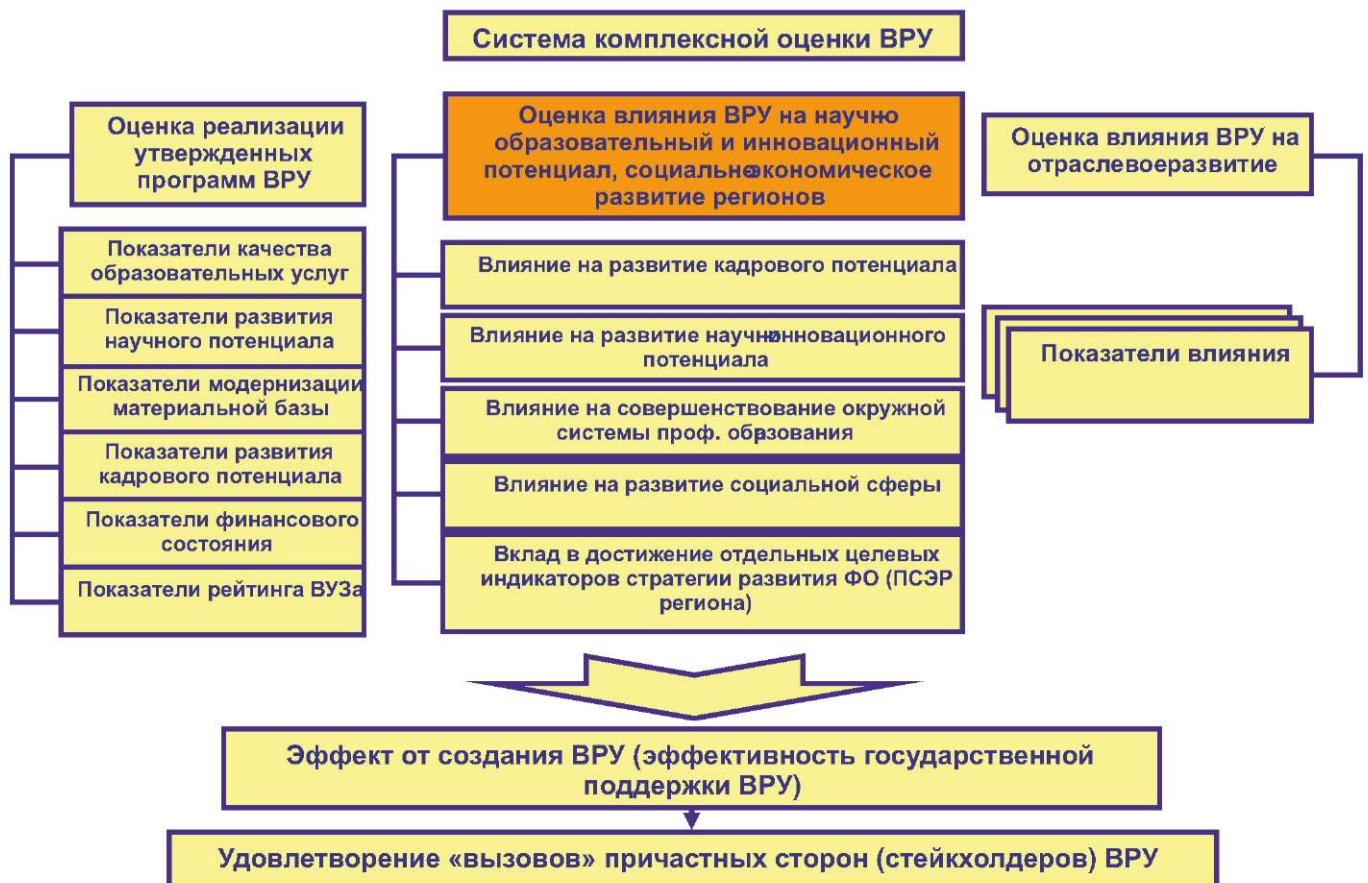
Система комплексной оценки ВРУ

Оценка реализации утвержденных программ ВРУ

Показатели качества образовательных услуг

Показатели развития научного потенциала

Показатели модернизации материальной базы

Показатели развития кадрового потенциала

Показатели финансового состояния

Показатели рейтинга ВУЗа

Оценка влияния ВРУ на научно образовательный и инновационный потенциал, социальноэкономическое развитие регионов

Влияние на развитие кадрового потенциала

Влияние на развитие научноинновационного потенциала

Влияние на совершенствование окружной системы проф. обрзования

Влияние на развитие социальной сферы

Вклад в достижение отдельных целевых индикаторов стратегии развития ФО (ПСЭР региона)

Оценка влияния ВРУ на отраслевоеразвитие

Показатели влияния

Эффект от создания ВРУ (эффективность государственной поддержки ВРУ)

Удовлетворение «вызовов» причастных сторон (стейкхолдеров) ВРУ